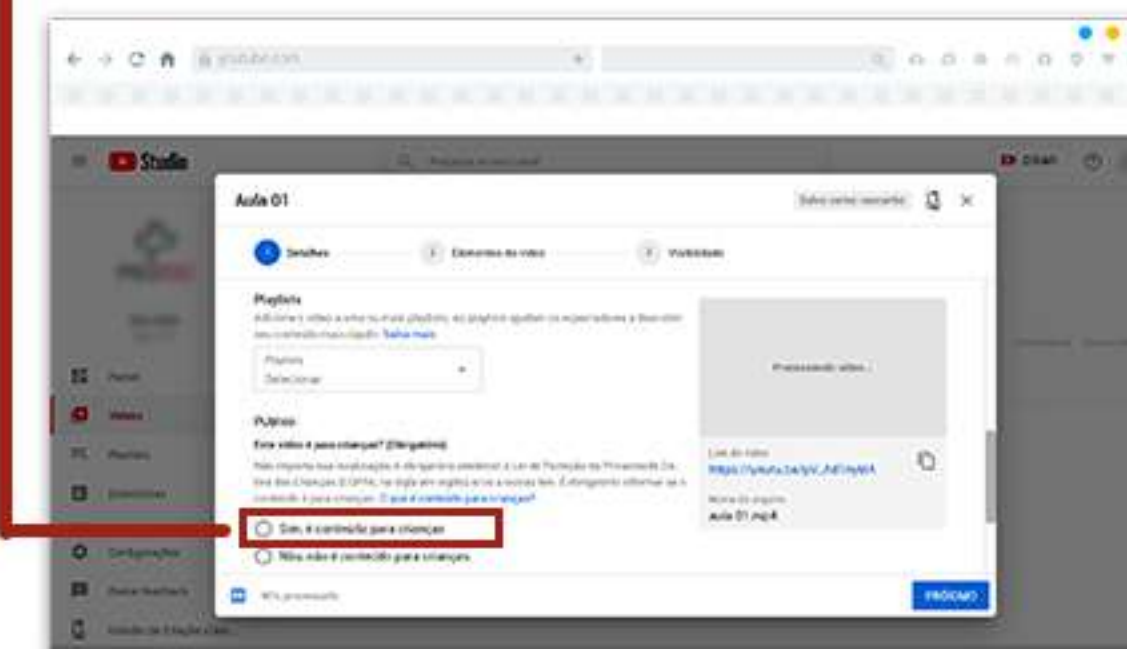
Studio

Aula 01

Salvo como rascunho

Detalhes

Elementos do vídeo

Visibilidade

Playlists

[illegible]

Playlists
Selecionar

Público

Este vídeo é para crianças? (Obrigatório)

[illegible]

Processando vídeo...

Link do vídeo
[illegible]

Nome do arquivo
Aula 01.mp4

Sim, é conteúdo para crianças

Não, não é conteúdo para crianças

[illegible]

Painel

Vídeos

Playlists

Comentários

Configurações

Enviar feedback

PRÓXIMO